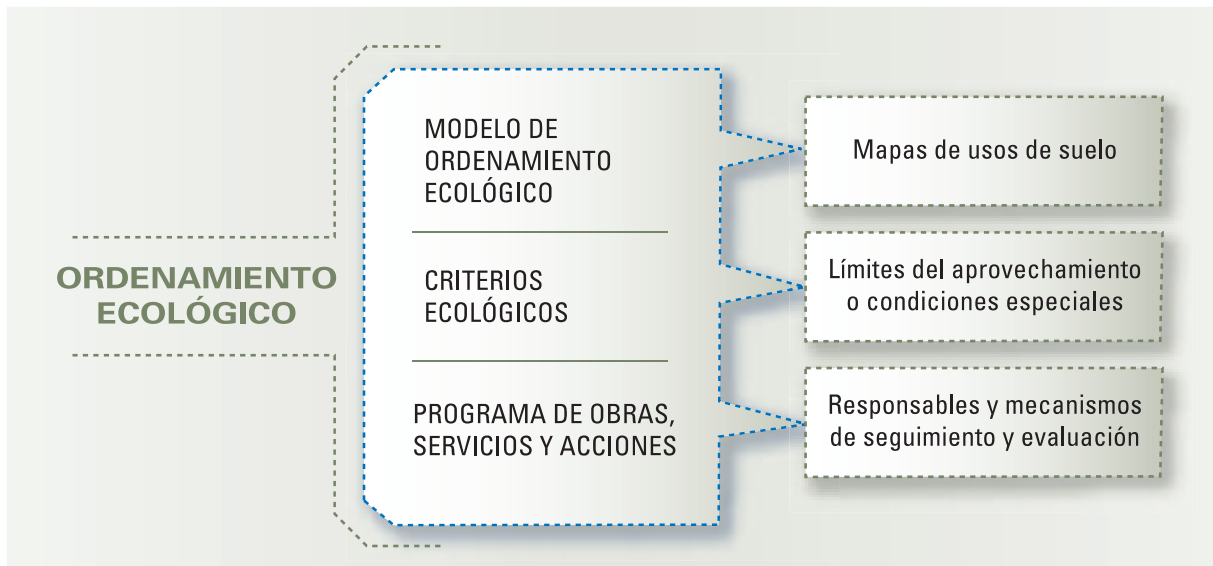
ORDENAMIENTO ECOLÓGICO

MODELO DE ORDENAMIENTO ECOLÓGICO

Mapas de usos de suelo

CRITERIOS ECOLÓGICOS

Límites del aprovechamiento o condiciones especiales

PROGRAMA DE OBRAS, SERVICIOS Y ACCIONES

Responsables y mecanismos de seguimiento y evaluación